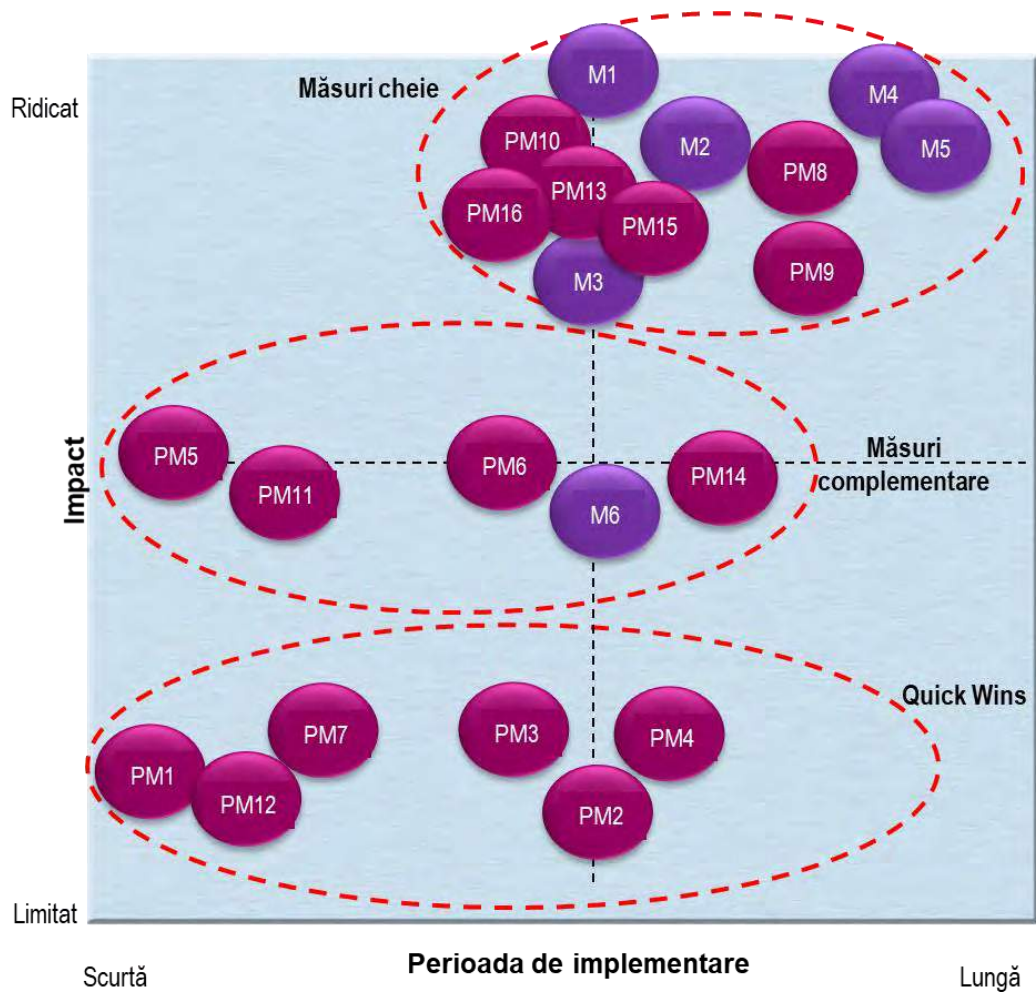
Ridicat

Măsuri cheie

M1
M4
PM10
M2
M5
PM8
PM13
PM16
PM15
M3
PM9

Impact

PM5
PM6
PM14
Măsuri complementare
PM11
M6

Quick Wins

PM7
PM3
PM4
PM1
PM12
PM2

Limitat

Scurtă
Perioada de implementare
Lungă